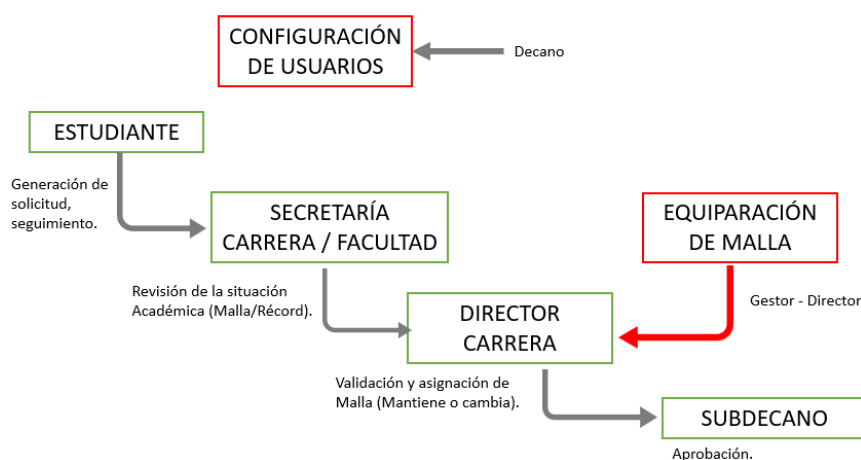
CONFIGURACIÓN DE USUARIOS

Decano

ESTUDIANTE

Generación de solicitud, seguimiento.

SECRETARÍA CARRERA / FACULTAD

EQUIPARACIÓN DE MALLA

Revisión de la situación Académica (Malla/Récord).

DIRECTOR CARRERA

Gestor - Director

Validación y asignación de Malla (Mantiene o cambia).

SUBDECANO

Aprobación.